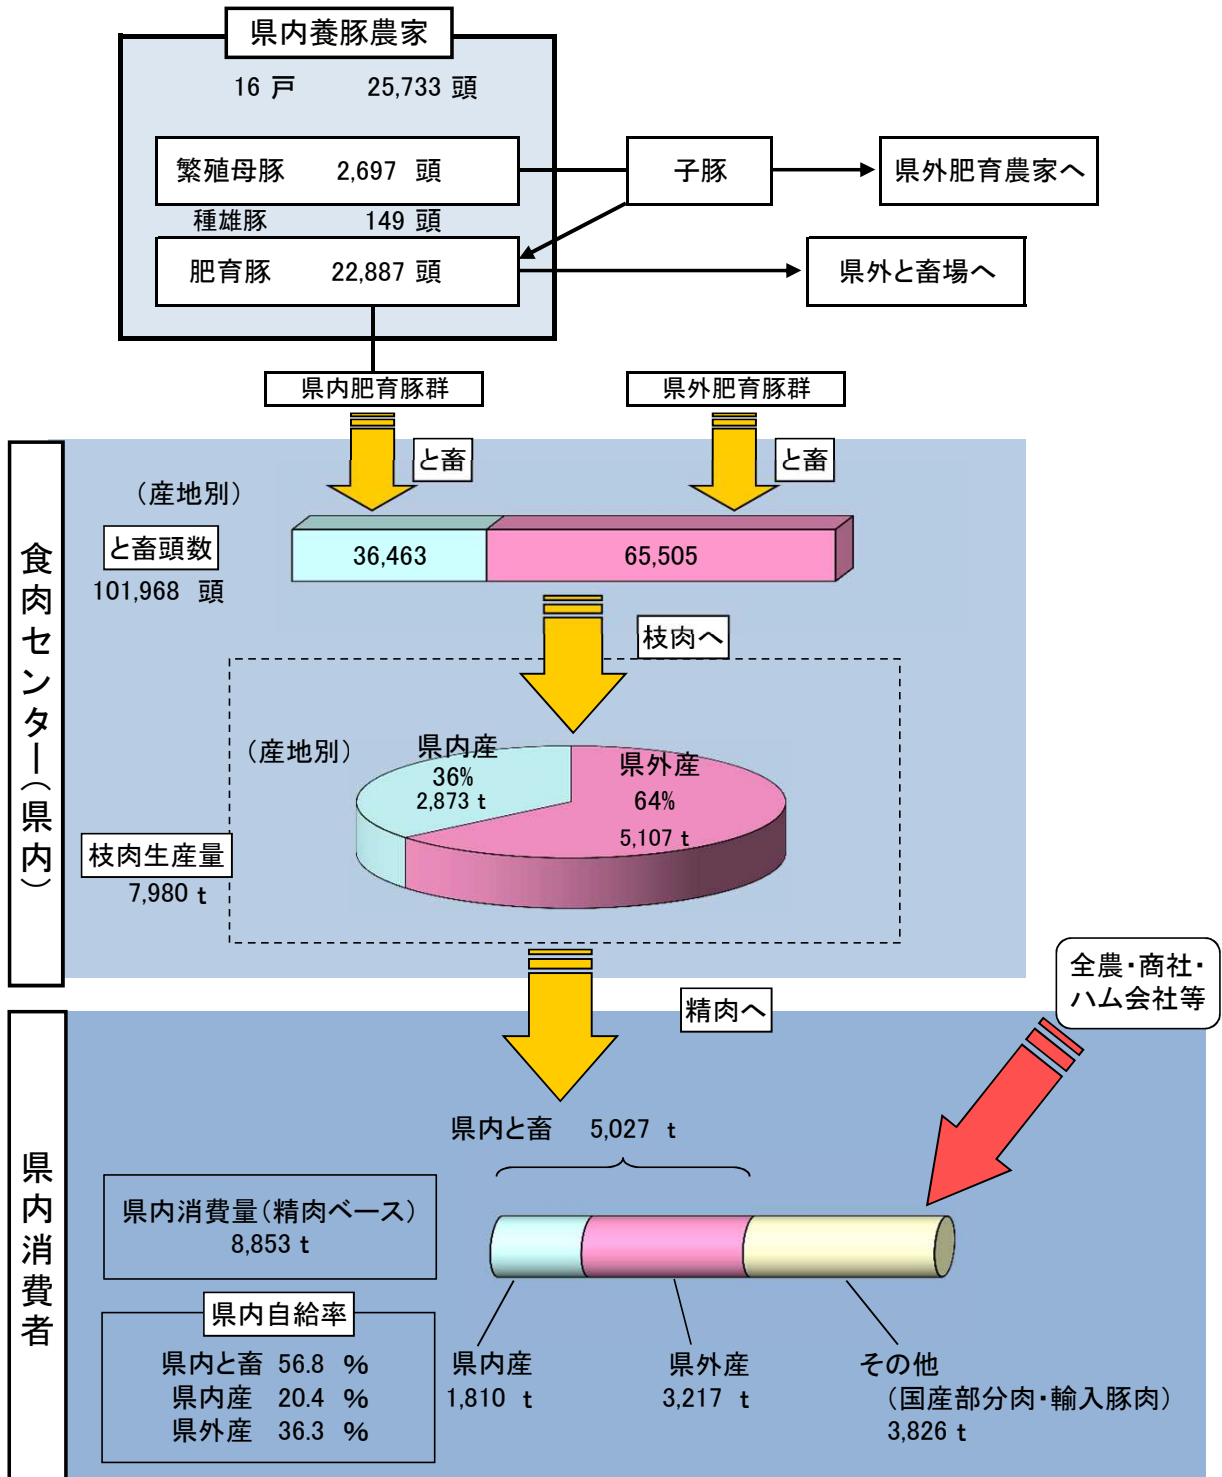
県内養豚農家

16 戸　　25,733 頭

繁殖母豚　　2,697 頭

種雄豚　　149 頭

肥育豚　　22,887 頭

子豚

県外肥育農家へ

県外と畜場へ

県内肥育豚群

県外肥育豚群

と畜

と畜

食肉センター（県内）

（産地別）

と畜頭数

101,968 頭

36,463

65,505

枝肉へ

（産地別）

県内産
36%
2,873 t

県外産
64%
5,107 t

枝肉生産量
7,980 t

精肉へ

全農・商社・ハム会社等

県内消費者

県内と畜　5,027 t

県内消費量（精肉ベース）
8,853 t

県内自給率

県内と畜　56.8 %
県内産　20.4 %
県外産　36.3 %

県内産
1,810 t

県外産
3,217 t

その他
（国産部分肉・輸入豚肉）
3,826 t